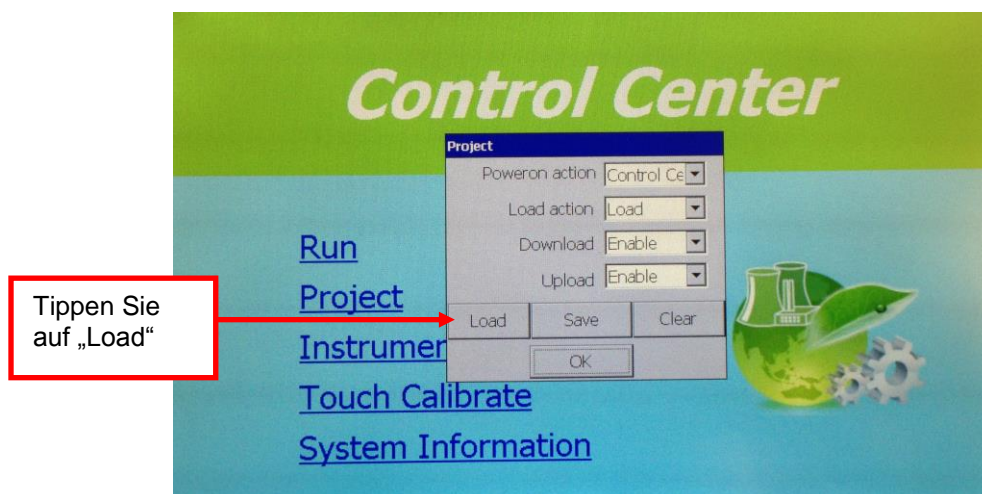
Control Center

Project

Poweron action Control Ce

Load action Load

Download Enable

Upload Enable

Load Save Clear

OK

Run

Project

Instrumen

Touch Calibrate

System Information

Tippen Sie auf „Load“